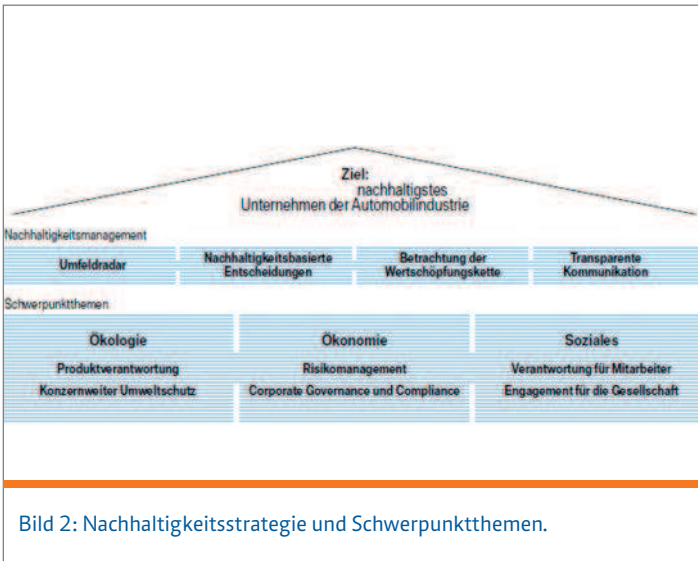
Ziel:
nachhaltigstes
Unternehmen der Automobilindustrie

Nachhaltigkeitsmanagement

Umfeldradar

Nachhaltigkeitsbasierte Entscheidungen

Betrachtung der Wertschöpfungskette

Transparente Kommunikation

Schwerpunktthemen

Ökologie

Produktverantwortung

Konzernweiter Umweltschutz

Ökonomie

Risikomanagement

Corporate Governance und Compliance

Soziales

Verantwortung für Mitarbeiter

Engagement für die Gesellschaft

Bild 2: Nachhaltigkeitsstrategie und Schwerpunktthemen.